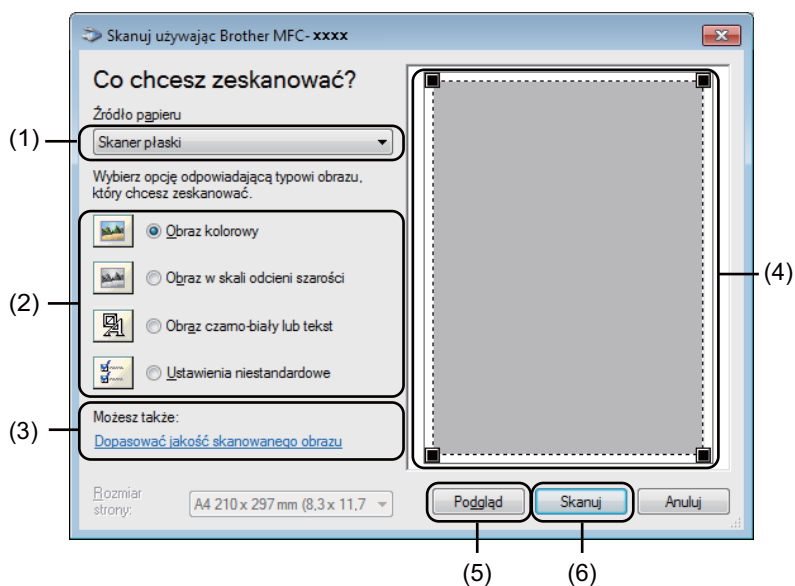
Skanuj używając Brother MFC-xxxx

Co chcesz zeskanować?

Źródło papieru

(1) Skaner płaski

Wybierz opcję odpowiadającą typowi obrazu, który chcesz zeskanować.

(2) Obraz kolorowy

Obraz w skali odcieni szarości

Obraz czarno-biały lub tekst

Ustawienia niestandardowe

(3) Możesz także:

Dopasować jakość skanowanego obrazu

(4)

Rozmiar strony: A4 210 x 297 mm (8,3 x 11,7

Podgląd Skanuj Anuluj

(5) (6)